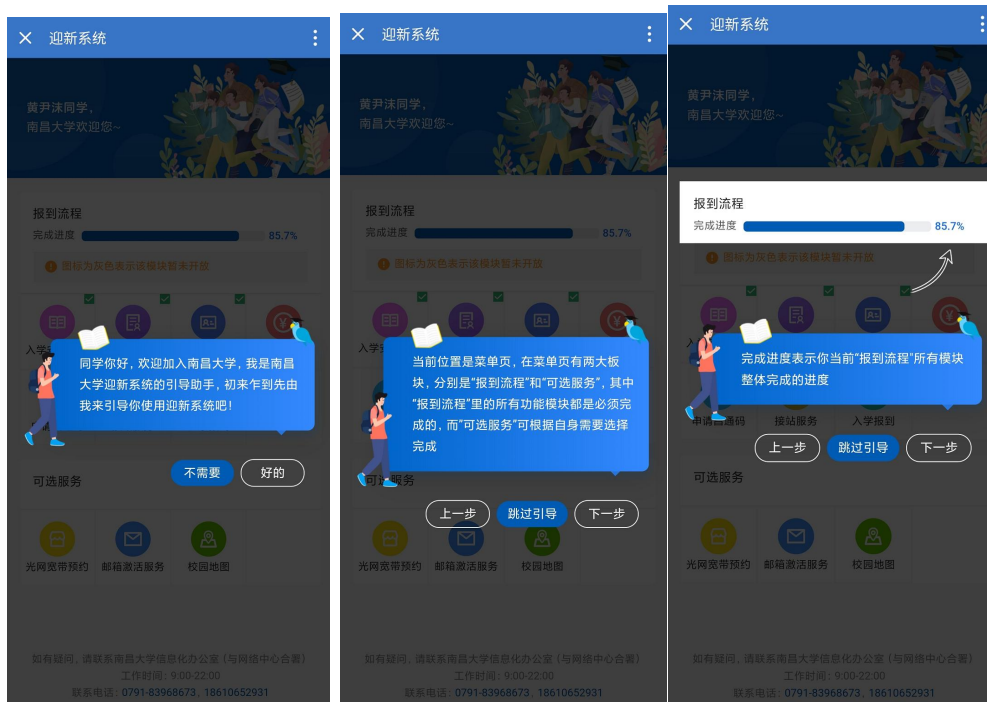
迎新系统

黄尹沫同学，
南昌大学欢迎您~

报到流程
完成进度 85.7%

图标为灰色表示该模块暂未开放

入学

同学你好，欢迎加入南昌大学，我是南昌大学迎新系统的引导助手，初来乍到先由我来引导你使用迎新系统吧！

不需要 好的

可选服务

光网宽带预约 邮箱激活服务 校园地图

如有疑问，请联系南昌大学信息化办公室（与网络中心合署）
工作时间：9:00-22:00
联系电话：0791-83968673，18610652931

迎新系统

黄尹沫同学，
南昌大学欢迎您~

报到流程
完成进度 85.7%

图标为灰色表示该模块暂未开放

入学

当前位置是菜单页，在菜单页有两大板块，分别是“报到流程”和“可选服务”，其中“报到流程”里的所有功能模块都是必须完成的，而“可选服务”可根据自身需要选择完成

可选服务

上一步 跳过引导 下一步

光网宽带预约 邮箱激活服务 校园地图

如有疑问，请联系南昌大学信息化办公室（与网络中心合署）
工作时间：9:00-22:00
联系电话：0791-83968673，18610652931

迎新系统

黄尹沫同学，
南昌大学欢迎您~

报到流程
完成进度 85.7%

图标为灰色表示该模块暂未开放

完成进度表示你当前“报到流程”所有模块整体完成的进度

申请图書码 接站服务 入学报到

上一步 跳过引导 下一步

可选服务

光网宽带预约 邮箱激活服务 校园地图

如有疑问，请联系南昌大学信息化办公室（与网络中心合署）
工作时间：9:00-22:00
联系电话：0791-83968673，18610652931